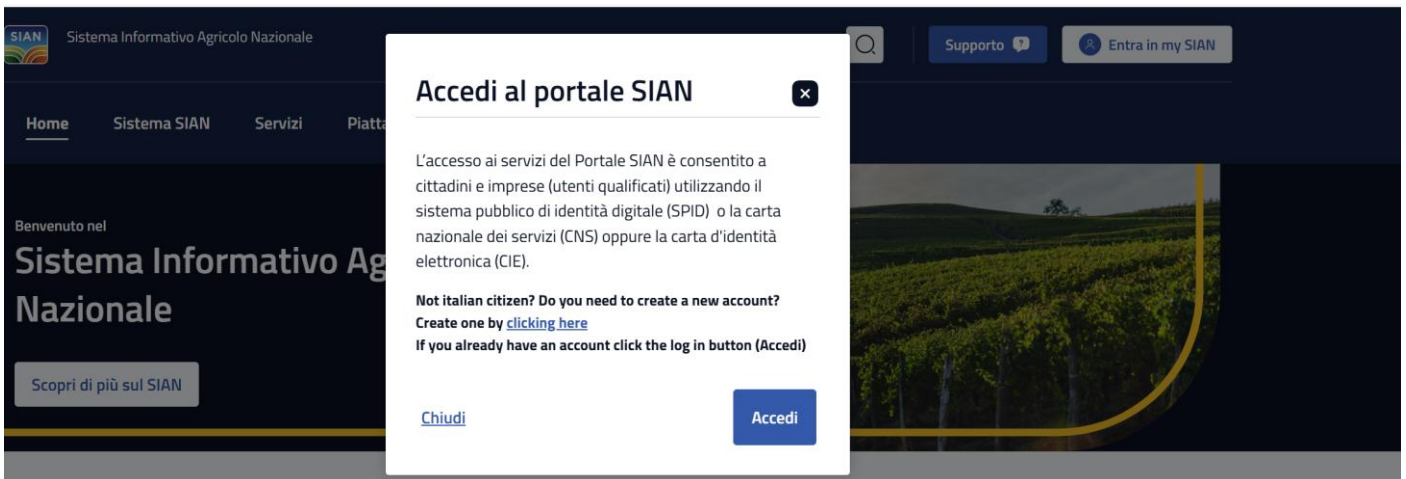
SIAN Sistema Informativo Agricolo Nazionale

Supporto

Entra in my SIAN

Home Sistema SIAN Servizi Piatta

Benvenuto nel

Sistema Informativo Ag

Nazionale

Scopri di più sul SIAN

Accedi al portale SIAN

×

L'accesso ai servizi del Portale SIAN è consentito a cittadini e imprese (utenti qualificati) utilizzando il sistema pubblico di identità digitale (SPID) o la carta nazionale dei servizi (CNS) oppure la carta d'identità elettronica (CIE).

Not italian citizen? Do you need to create a new account?
Create one by clicking here
If you already have an account click the log in button (Accedi)

Chiudi

Accedi